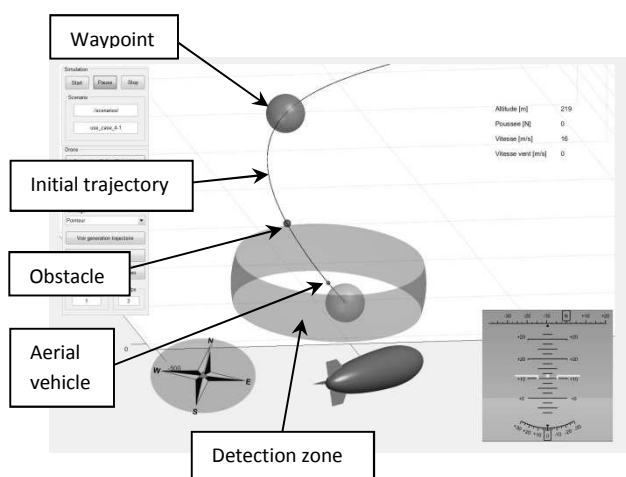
Waypoint

Simulation

Start

Pause

Stop

Scenario

/scenarios/

use_case_4-1

Drone

Initial trajectory

Pointeur

Voir generation trajectoire

Obstacle

1

2

Aerial vehicle

Altitude [m] 219

Poussee [N] 0

Vitesse [m/s] 16

Vitesse vent [m/s] 0

N

W

E

S

-500

0

Detection zone